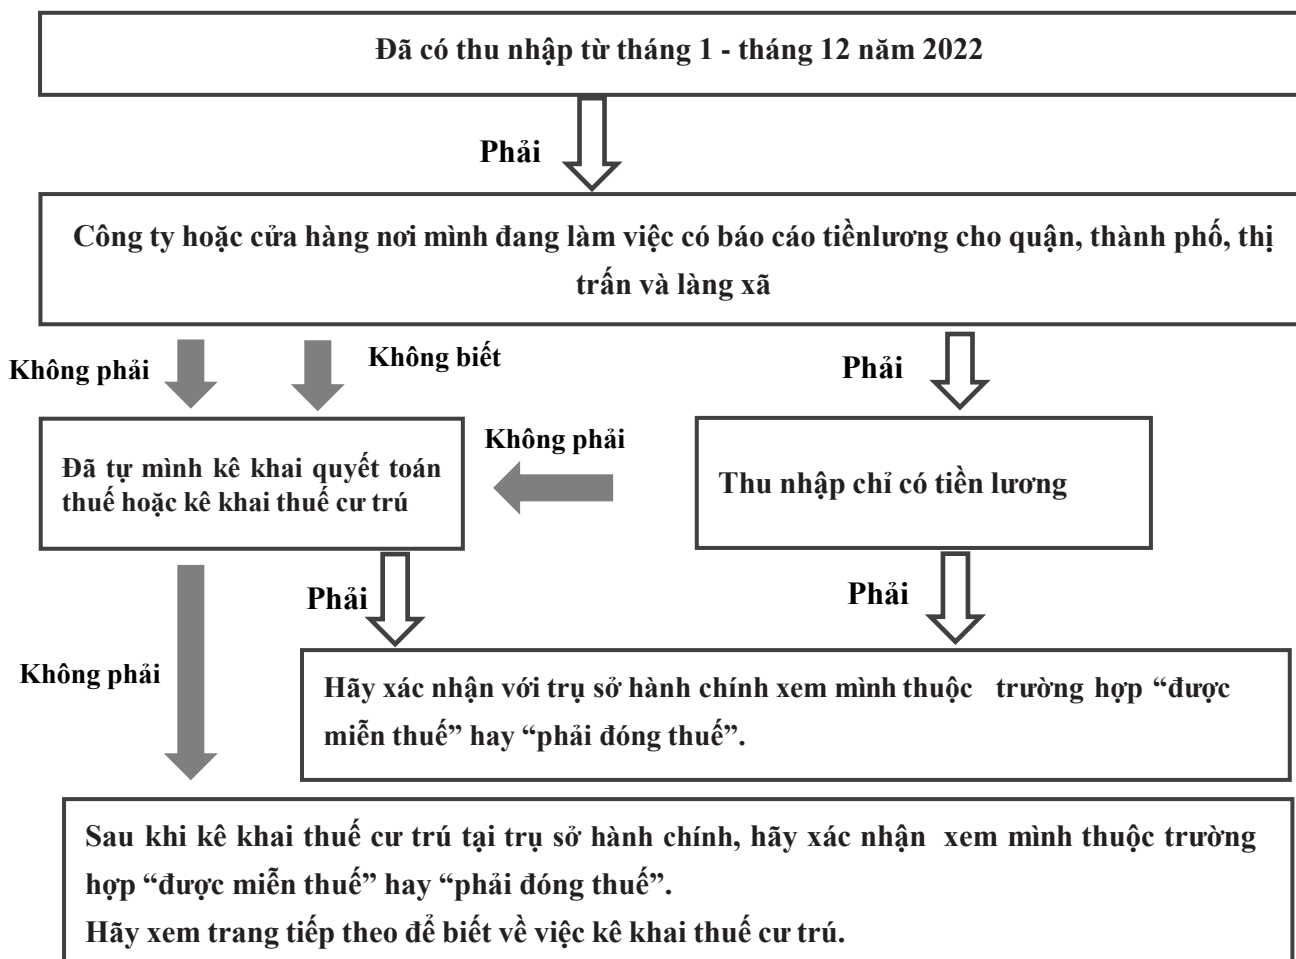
Đã có thu nhập từ tháng 1 - tháng 12 năm 2022

Phải

Công ty hoặc cửa hàng nơi mình đang làm việc có báo cáo tiềnlương cho quận, thành phố, thị trấn và làng xã

Không phải

Không biết

Phải

Không phải

Đã tự mình kê khai quyết toán thuế hoặc kê khai thuế cư trú

Thu nhập chỉ có tiền lương

Phải

Phải

Không phải

Hãy xác nhận với trụ sở hành chính xem mình thuộc trường hợp "được miễn thuế" hay "phải đóng thuế".

Sau khi kê khai thuế cư trú tại trụ sở hành chính, hãy xác nhận xem mình thuộc trường hợp "được miễn thuế" hay "phải đóng thuế".
Hãy xem trang tiếp theo để biết về việc kê khai thuế cư trú.